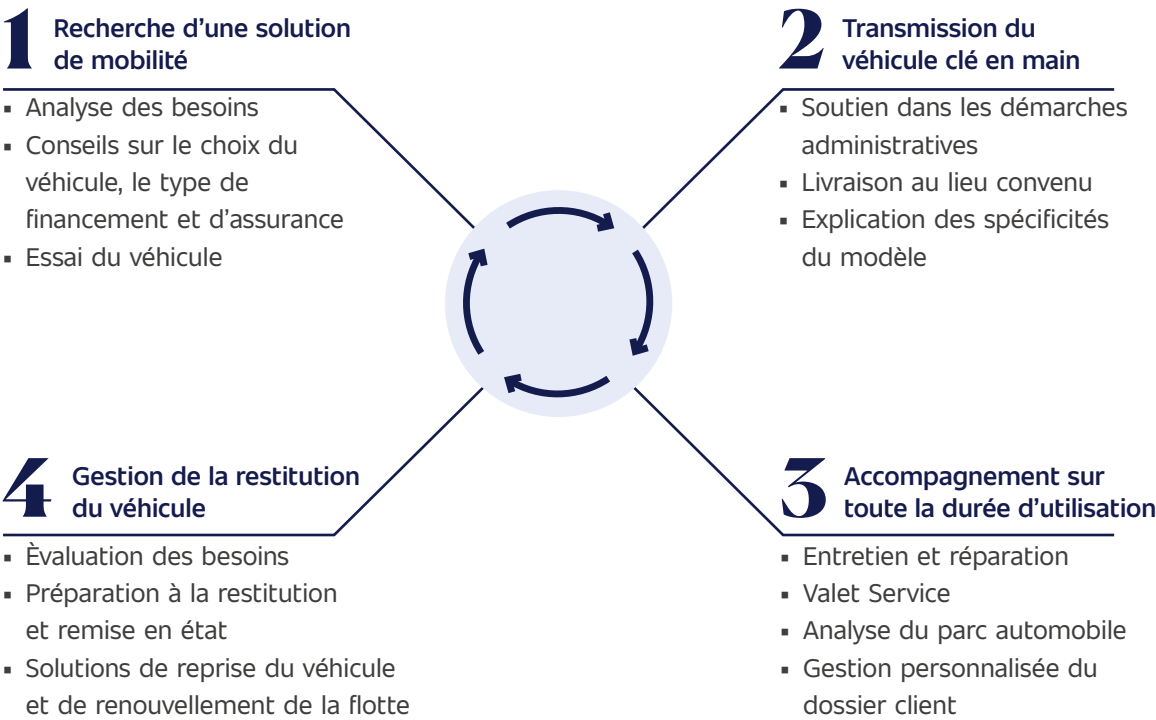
1 Recherche d’une solution de mobilité

- Analyse des besoins
- Conseils sur le choix du véhicule, le type de financement et d’assurance
- Essai du véhicule

2 Transmission du véhicule clé en main

- Soutien dans les démarches administratives
- Livraison au lieu convenu
- Explication des spécificités du modèle

3 Accompagnement sur toute la durée d’utilisation

- Entretien et réparation
- Valet Service
- Analyse du parc automobile
- Gestion personnalisée du dossier client

4 Gestion de la restitution du véhicule

- Èvaluation des besoins
- Préparation à la restitution et remise en état
- Solutions de reprise du véhicule et de renouvellement de la flotte